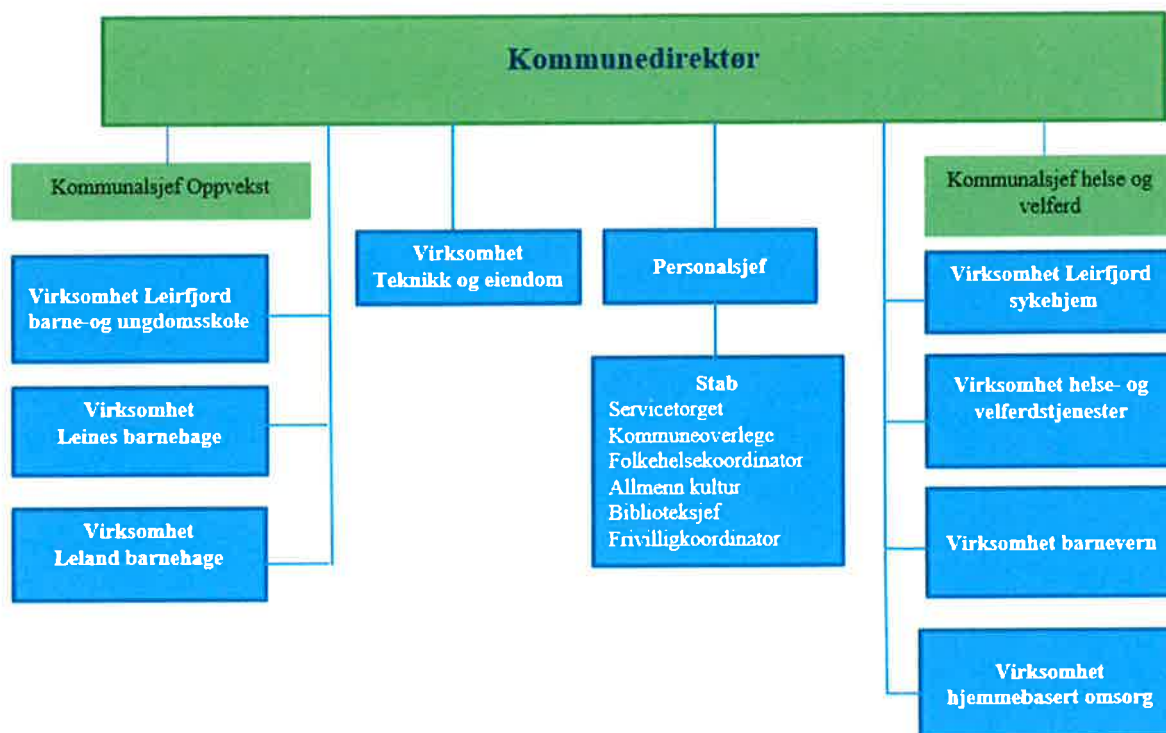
Kommunedirektør

Kommunalsjef Oppvekst

Virksomhet Leirfjord barne-og ungdomsskole

Virksomhet Leines barnehage

Virksomhet Leland barnehage

Virksomhet Teknikk og eiendom

Personalsjef

Stab
Servicetorget
Kommuneoverlege
Folkehelsekoordinator
Allmenn kultur
Biblioteksjef
Frivilligkoordinator

Kommunalsjef helse og velferd

Virksomhet Leirfjord sykehjem

Virksomhet helse- og velferdstjenester

Virksomhet barnevern

Virksomhet hjemmebasert omsorg